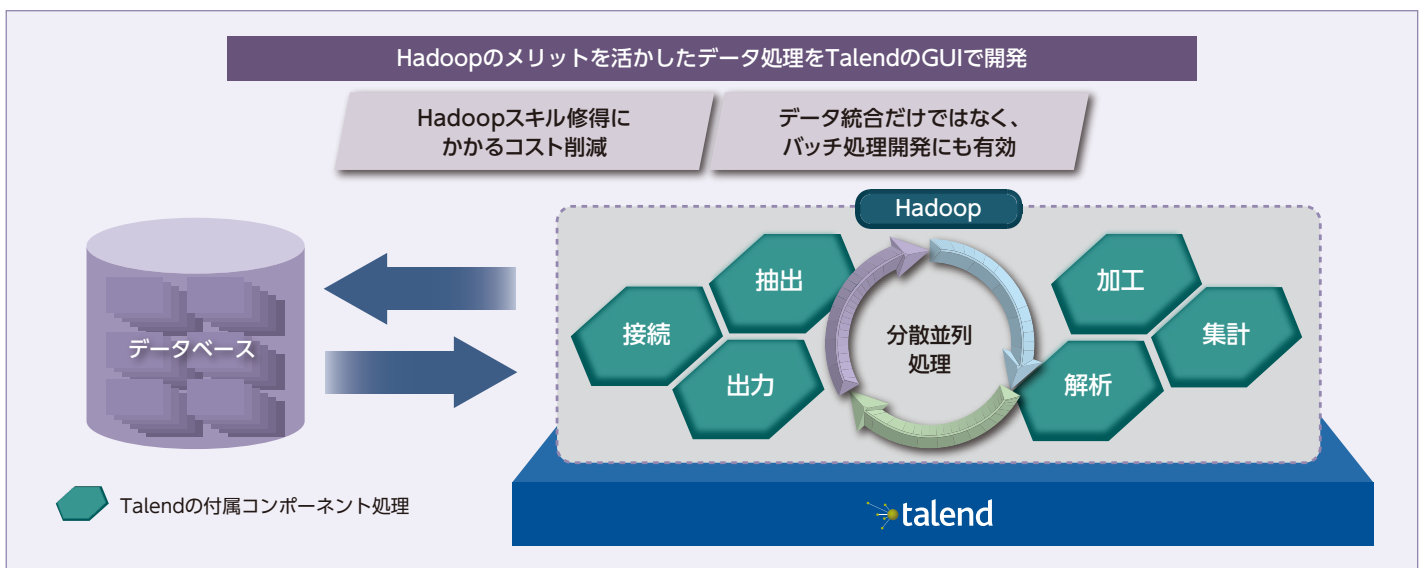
HadoopのメリットをTalendのGUIで開発

Hadoopスキル修得にかかるコスト削減

データ統合だけではなく、バッチ処理開発にも有効

Hadoop

データベース

抽出

接続

出力

分散並列処理

加工

集計

解析

Talendの付属コンポーネント処理

talend